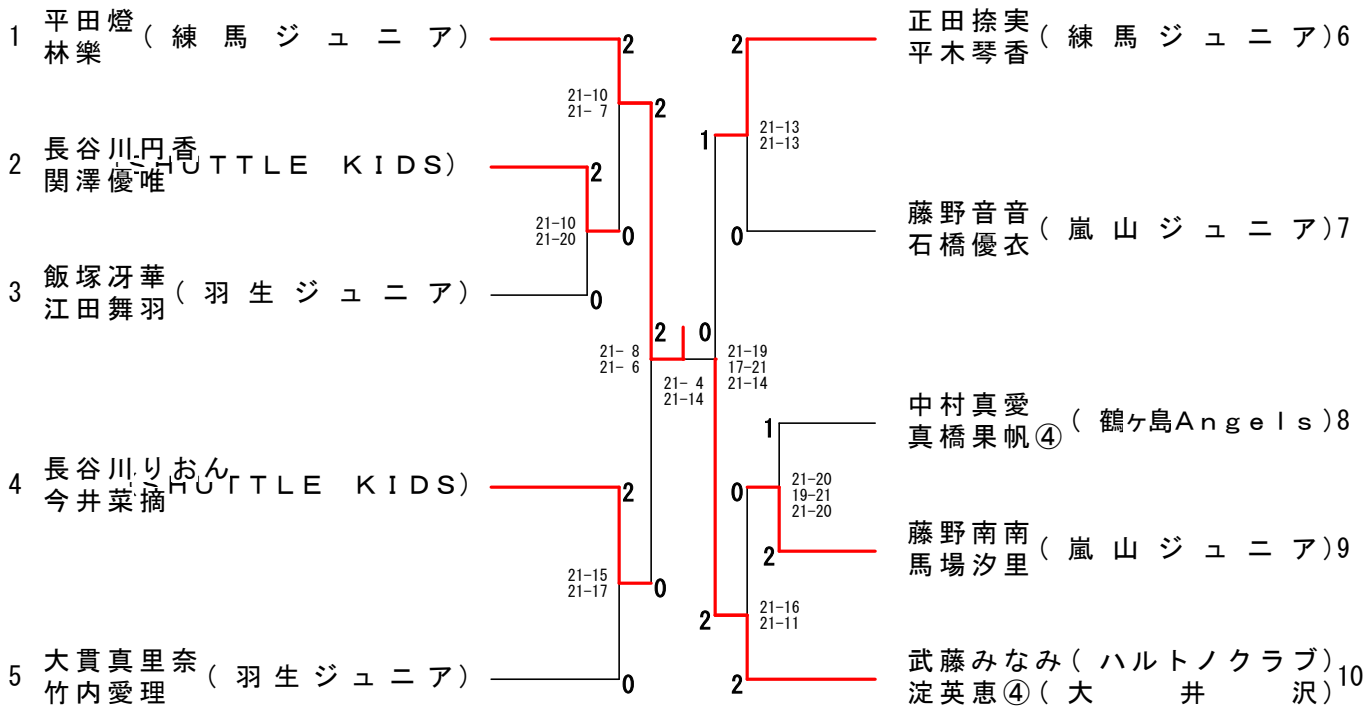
1 平田燈 林樂 ( 練 馬 ジ ュ ニ ア)

2 長谷川円香 関澤優唯 (SHUTTLE KIDS)

3 飯塚冴華 江田舞羽 ( 羽 生 ジ ュ ニ ア)

4 長谷川りおん 今井菜摘 (SHUTTLE KIDS)

5 大貫真里奈 竹内愛理 ( 羽 生 ジ ュ ニ ア)

2
21-10
21- 7
2
2
21-10
21-20
0
0
2
21- 8
21- 6
2
21-15
21-17
0
0

0
21- 4
21-14
2
21-19
17-21
21-14
1
21-13
21-13
2
0
1
0
21-20
19-21
21-20
2
2
21-16
21-11
2

正田捺実 平木琴香 ( 練 馬 ジ ュ ニ ア)6

藤野音音 石橋優衣 ( 嵐 山 ジ ュ ニ ア)7

中村真愛 真橋果帆④ ( 鶴ヶ島Angels)8

藤野南南 馬場汐里 ( 嵐 山 ジ ュ ニ ア)9

武藤みなみ( ハルトノクラブ) 淀英恵④( 大 井 沢)10